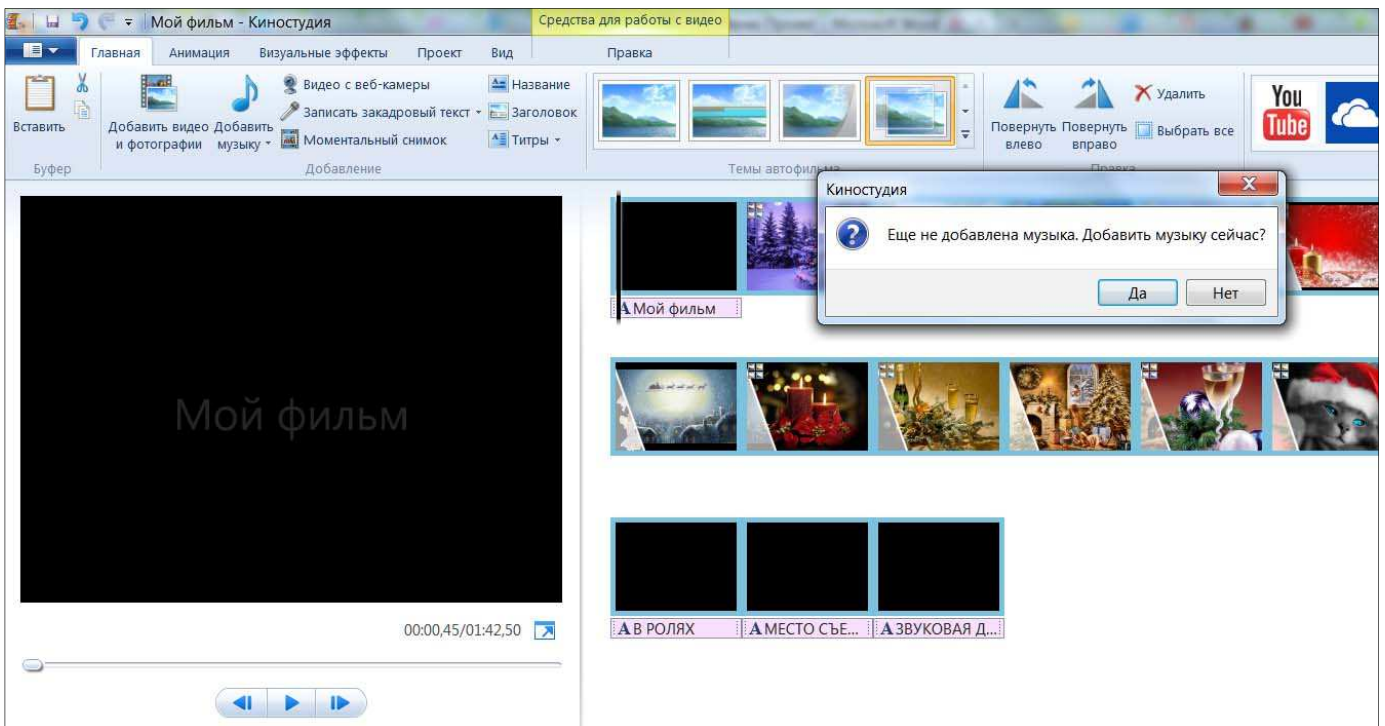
Мой фильм - Киностудия

Средства для работы с видео

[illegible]

Главная Анимация Визуальные эффекты Проект Вид Правка

Вставить
Буфер

Добавить видео и фотографии
Добавить музыку
Видео с веб-камеры
Записать закадровый текст
Моментальный снимок
Название
Заголовок
Титры
Добавление

Темы автофильма

Повернуть влево
Повернуть вправо
Удалить
Выбрать все
Правка

You Tube

Киностудия

Еще не добавлена музыка. Добавить музыку сейчас?

Да Нет

Мой фильм

Мой фильм

00:00,45/01:42,50

В РОЛЯХ
МЕСТО СЪЕ...
ЗВУКОВАЯ Д...